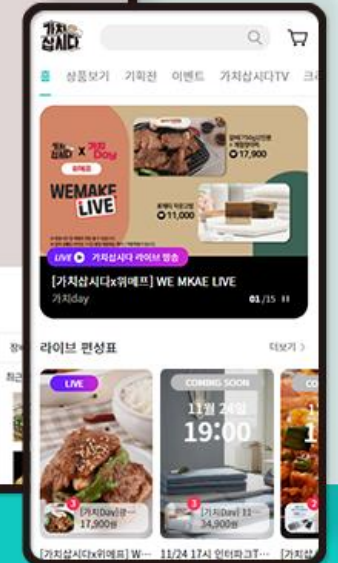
가치 삽시다

홈 상품보기 기획전 이벤트 가치삽시다TV 크

가치 삽시다 X 가치Day

위메프

WEMAKE LIVE

갈비가 사라진다면 + 계양정식

17,900

로제떡 치즈그랑

11,000

LIVE 가치삽시다 라이브 방송

[가치삽시다x위메프] WE MKAE LIVE

가치day

01/15

라이브 편성표

더보기 >

LIVE

COMING SOON

11월 24일

19:00

CO

[가치Day]흔...

17,900원

[가치Day] 11...

34,900원

[가치삽시다x위메프] W...

11/24 17시 인터파크T...